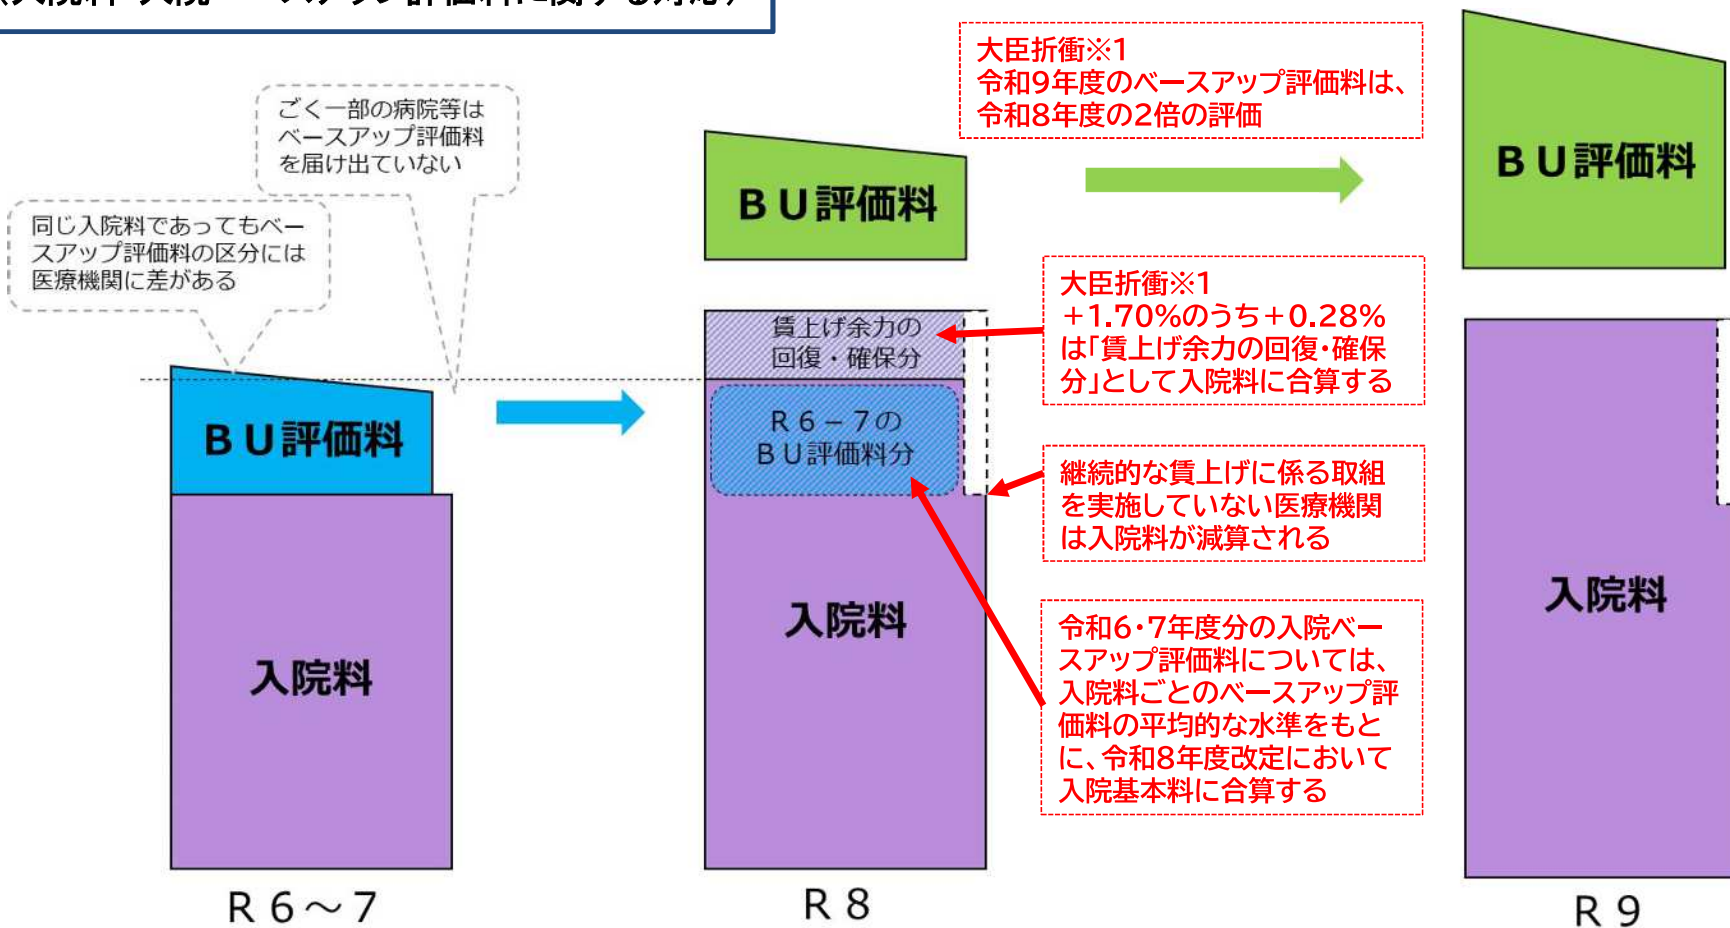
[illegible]

ごく一部の病院等はベースアップ評価料を届け出ていない

同じ入院料であってもベースアップ評価料の区分には医療機関に差がある

BU評価料

入院料

R６～７

BU評価料

賃上げ余力の回復・確保分

R６－７のBU評価料分

入院料

R８

大臣折衝※1
令和9年度のベースアップ評価料は、令和8年度の2倍の評価

大臣折衝※1
＋1.70％のうち＋0.28％は「賃上げ余力の回復・確保分」として入院料に合算する

継続的な賃上げに係る取組を実施していない医療機関は入院料が減算される

令和6・7年度分の入院ベースアップ評価料については、入院料ごとのベースアップ評価料の平均的な水準をもとに、令和8年度改定において入院基本料に合算する

BU評価料

入院料

R９